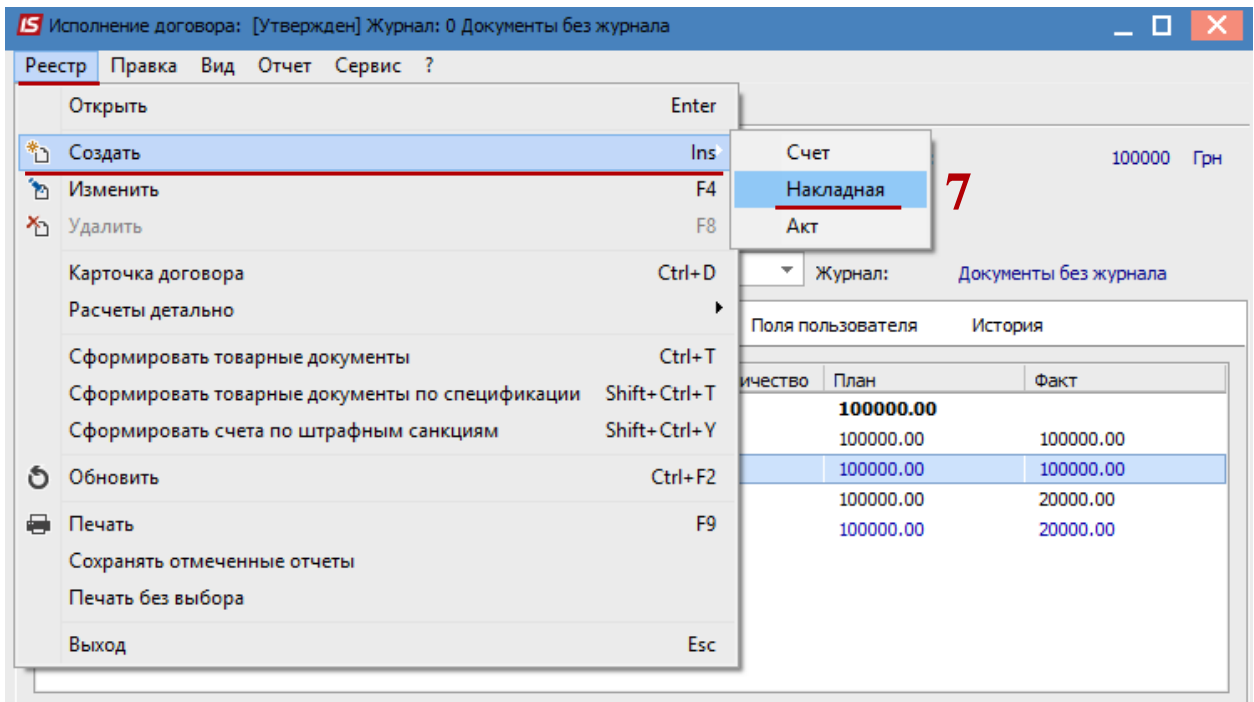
IS Исполнение договора: [Утвержден] Журнал: 0 Документы без журнала

Реестр Правка Вид Отчет Сервис ?

Открыть Enter
Создать Ins
Изменить F4
Удалить F8
Карточка договора Ctrl+D
Расчеты детально
Сформировать товарные документы Ctrl+T
Сформировать товарные документы по спецификации Shift+Ctrl+T
Сформировать счета по штрафным санкциям Shift+Ctrl+Y
Обновить Ctrl+F2
Печать F9
Сохранять отмеченные отчеты
Печать без выбора
Выход Esc

Счет
Накладная
Акт

7

100000 Грн

Журнал: Документы без журнала

Поля пользователя История

| ичество | План | Факт |
|---|---|---|
| | 100000.00 | |
| | 100000.00 | 100000.00 |
| | 100000.00 | 100000.00 |
| | 100000.00 | 20000.00 |
| | 100000.00 | 20000.00 |